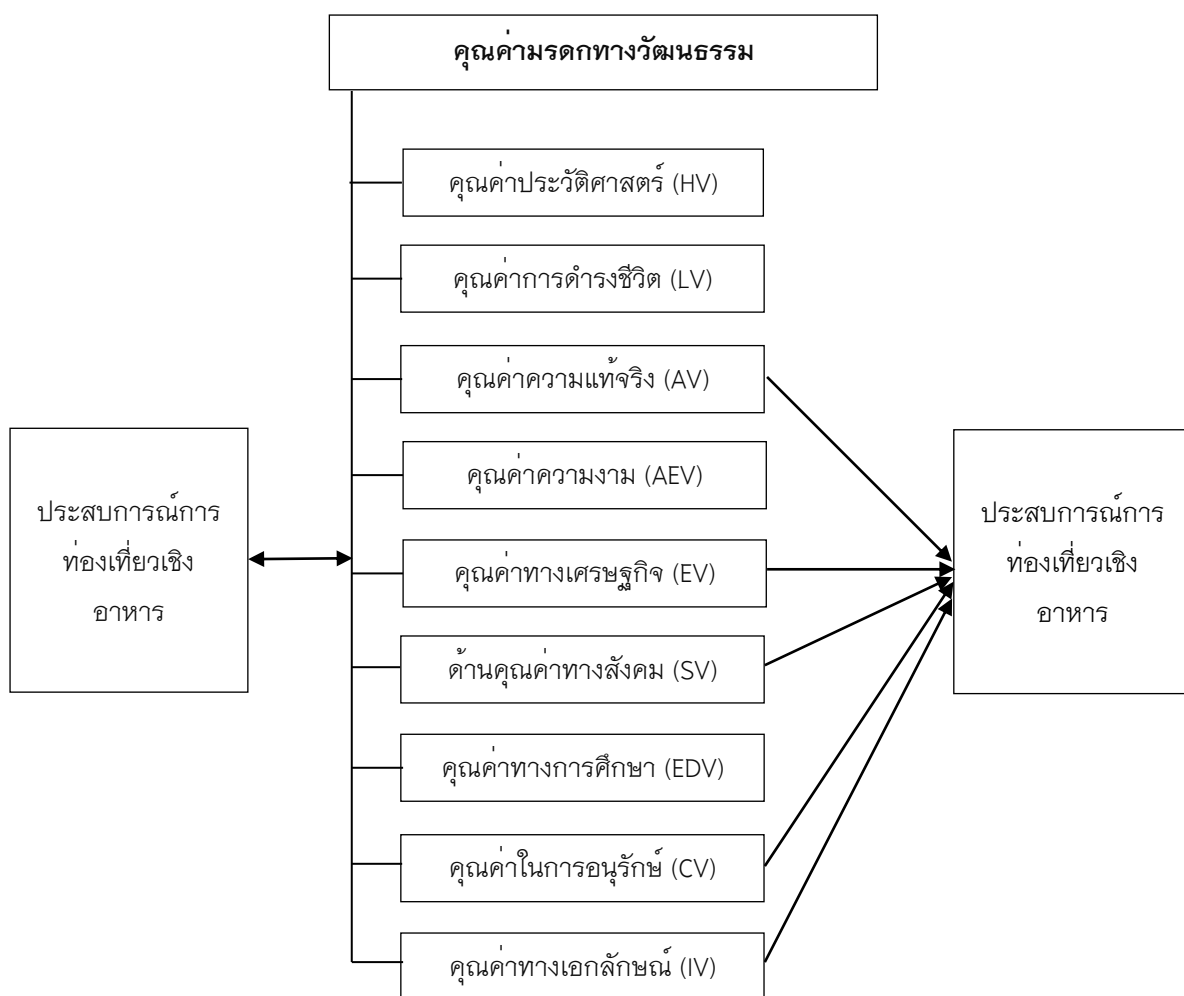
คุณค่ามรดกทางวัฒนธรรม

คุณค่าประวัติศาสตร์ (HV)

คุณค่าการดำรงชีวิต (LV)

คุณค่าความแท้จริง (AV)

คุณค่าความงาม (AEV)

ประสบการณ์การท่องเที่ยวเชิงอาหาร

คุณค่าทางเศรษฐกิจ (EV)

ด้านคุณค่าทางสังคม (SV)

คุณค่าทางการศึกษา (EDV)

คุณค่าในการอนุรักษ์ (CV)

คุณค่าทางเอกลักษณ์ (IV)

ประสบการณ์การท่องเที่ยวเชิงอาหาร